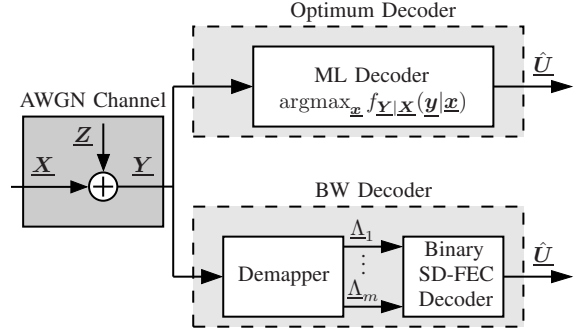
Optimum Decoder

ML Decoder
$\text{argmax}_{\underline{x}} f_{\underline{Y}|\underline{X}}(\underline{y}|\underline{x})$

$\hat{\underline{U}}$

AWGN Channel

$\underline{Z}$

$\underline{X}$

$\underline{Y}$

BW Decoder

Demapper

$\underline{\Lambda}_1$

$\vdots$

$\underline{\Lambda}_m$

Binary SD-FEC Decoder

$\hat{\underline{U}}$